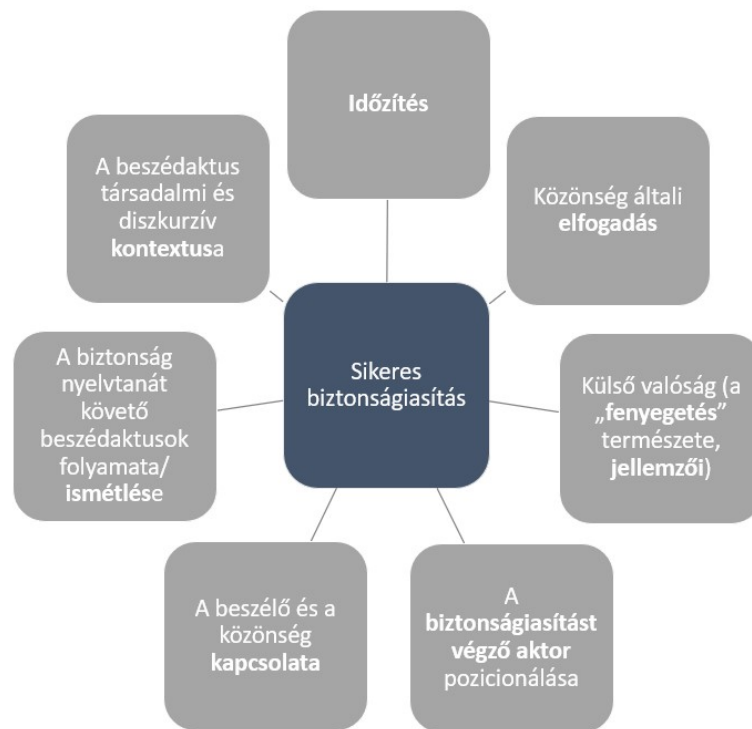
Sikeres biztonságiasítás

Időzítés

Közönség általi elfogadás

Külső valóság (a „fenyegetés" természete, jellemzői)

A biztonságiasítást végző aktor pozicionálása

A beszélő és a közönség kapcsolata

A biztonság nyelvtanát követő beszédaktusok folyamata/ ismétlése

A beszédaktus társadalmi és diszkurzív kontextusa